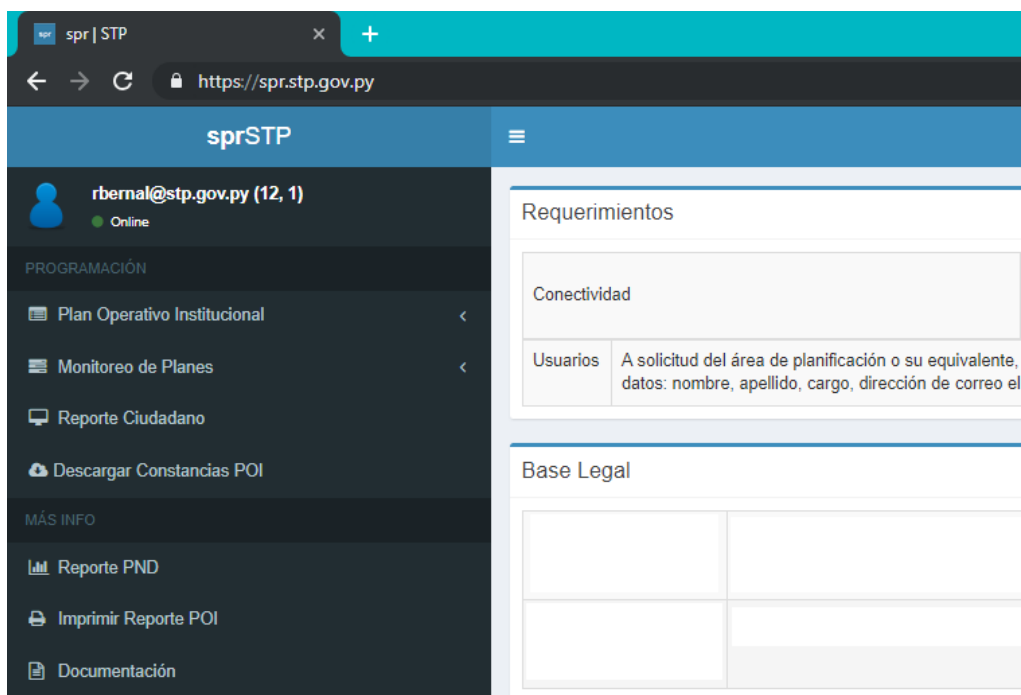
spr | STP
https://spr.stp.gov.py

sprSTP

rbernal@stp.gov.py (12, 1)
Online

PROGRAMACIÓN
Plan Operativo Institucional
Monitoreo de Planes
Reporte Ciudadano
Descargar Constancias POI

MÁS INFO
Reporte PND
Imprimir Reporte POI
Documentación

Requerimientos

| Conectividad | |
|---|---|
| Usuarios | A solicitud del área de planificación o su equivalente, datos: nombre, apellido, cargo, dirección de correo el |

Base Legal